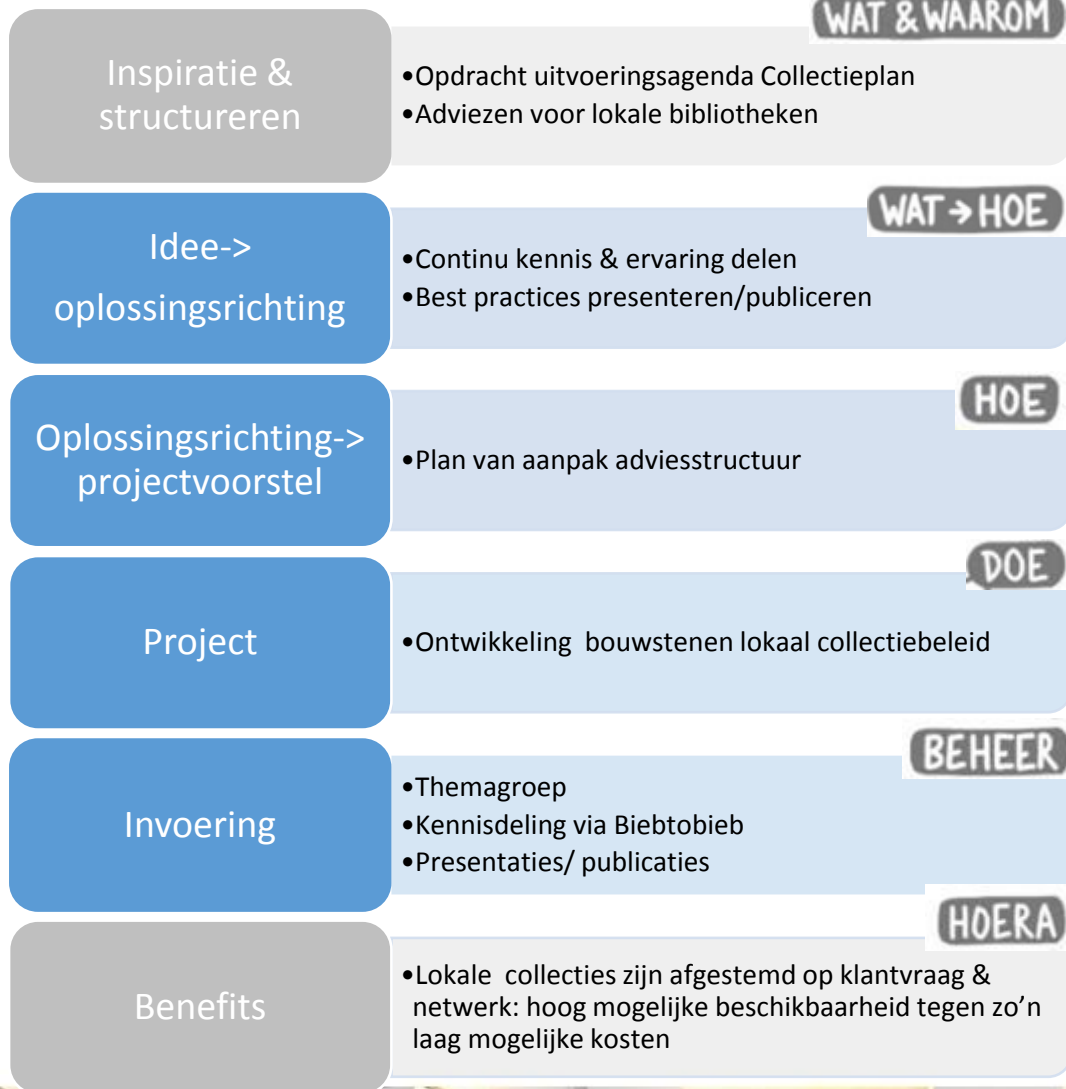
WAT & WAAROM

Inspiratie & structureren

•Opdracht uitvoeringsagenda Collectieplan
•Adviezen voor lokale bibliotheken

WAT → HOE

Idee-> oplossingsrichting

•Continu kennis & ervaring delen
•Best practices presenteren/publiceren

HOE

Oplossingsrichting-> projectvoorstel

•Plan van aanpak adviesstructuur

DOE

Project

•Ontwikkeling bouwstenen lokaal collectiebeleid

BEHEER

Invoering

•Themagroep
•Kennisdeling via Biebtobieb
•Presentaties/ publicaties

HOERA

Benefits

•Lokale collecties zijn afgestemd op klantvraag & netwerk: hoog mogelijke beschikbaarheid tegen zo'n laag mogelijke kosten